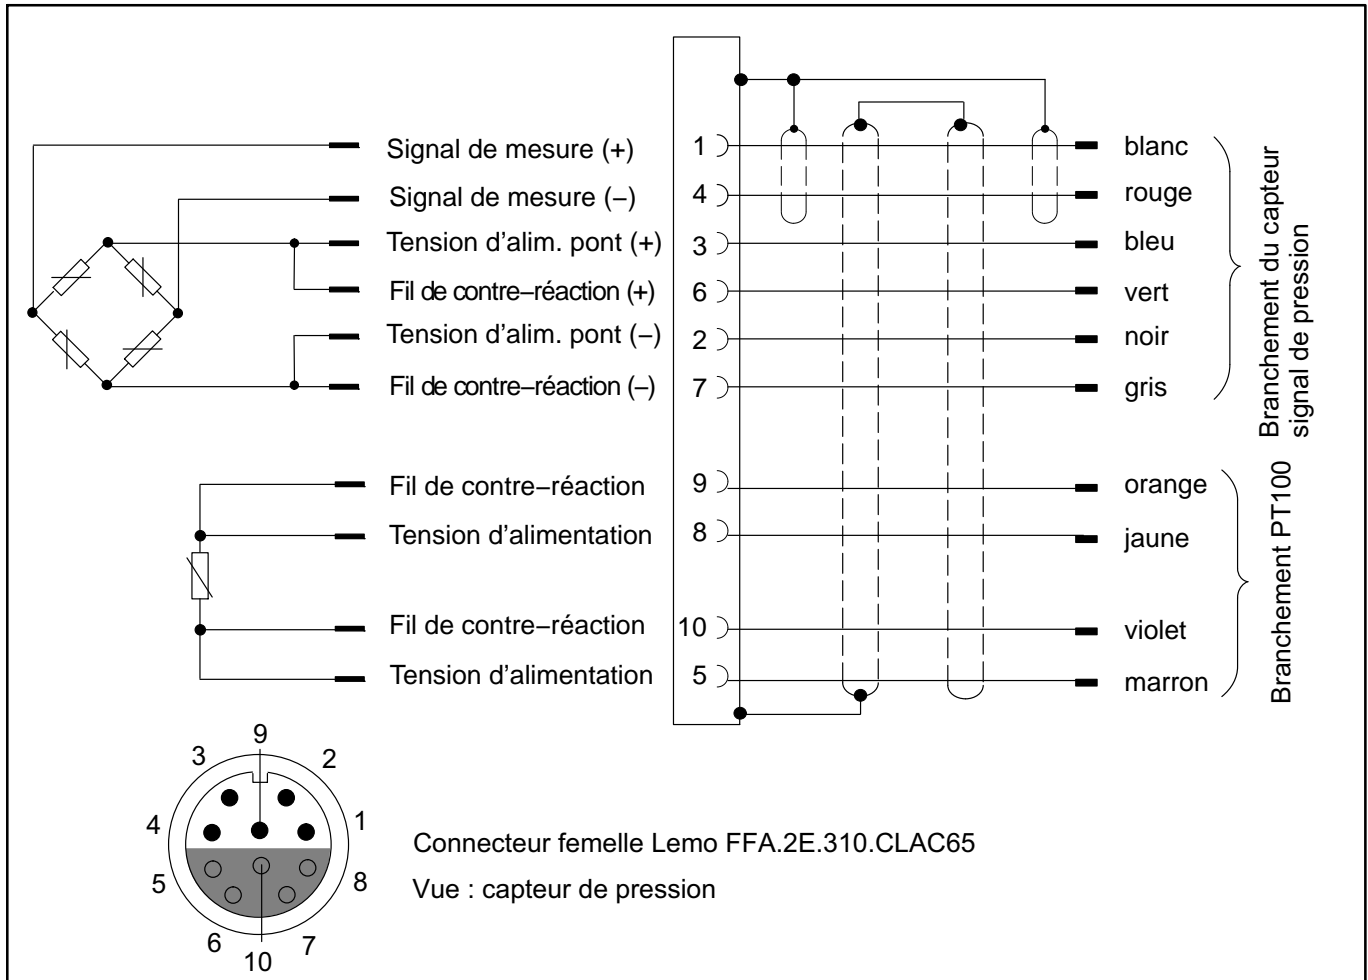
Signal de mesure (+)
Signal de mesure (–)
Tension d'alim. pont (+)
Fil de contre–réaction (+)
Tension d'alim. pont (–)
Fil de contre–réaction (–)
Fil de contre–réaction
Tension d'alimentation
Fil de contre–réaction
Tension d'alimentation

1
4
3
6
2
7
9
8
10
5

blanc
rouge
bleu
vert
noir
gris
orange
jaune
violet
marron

Branchement du capteur signal de pression

Branchement PT100

9
3
2
4
1
5
8
6
7
10

Connecteur femelle Lemo FFA.2E.310.CLAC65

Vue : capteur de pression